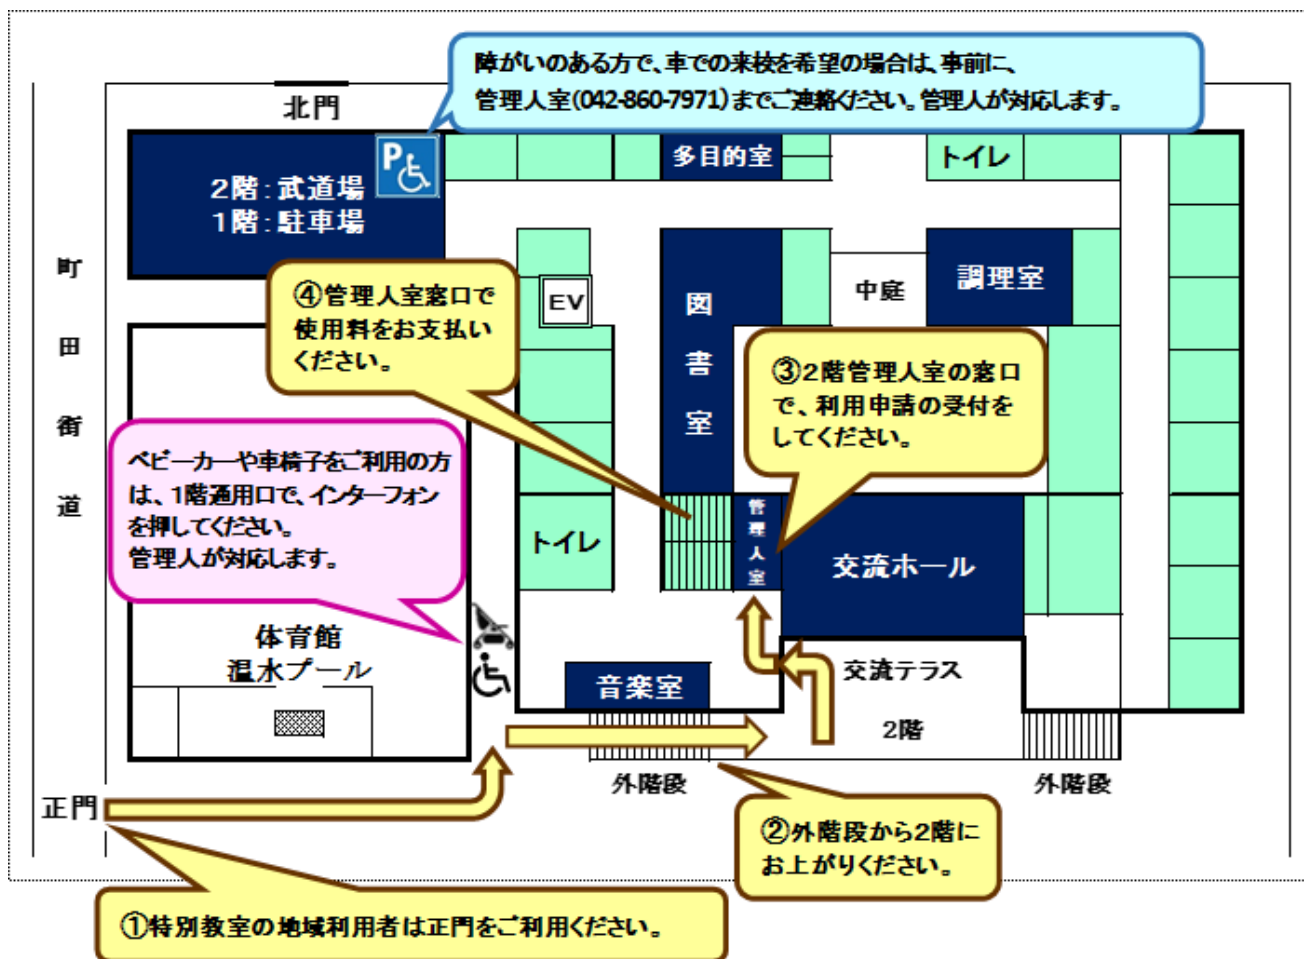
障がいのある方で、車での来校を希望の場合は、事前に、
管理人室(042-860-7971)までご連絡ください。管理人が対応します。

北門

2階：武道場
1階：駐車場

P

多目的室

トイレ

町
田
街
道

EV

④管理人室窓口で使用料をお支払いください。

図
書
室

中庭

調理室

③2階管理人室の窓口で、利用申請の受付をしてください。

ベビーカーや車椅子をご利用の方は、1階通用口で、インターフォンを押してください。
管理人が対応します。

トイレ

管
理
人
室

交流ホール

体育館
温水プール

音楽室

交流テラス

2階

正門

外階段

外階段

②外階段から2階にお上がりください。

①特別教室の地域利用者は正門をご利用ください。